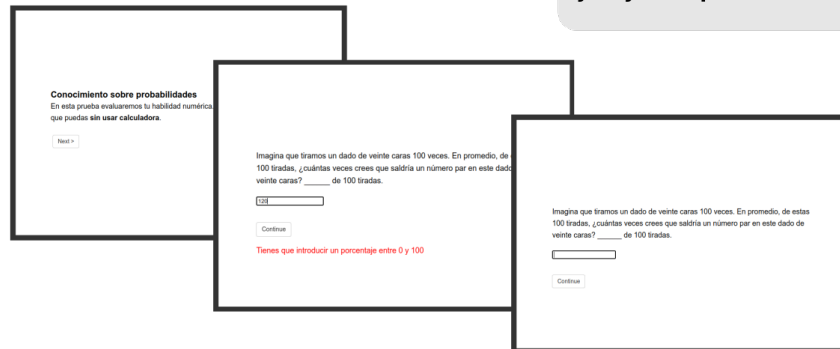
Conocimiento sobre probabilidades
En esta prueba evaluaremos tu habilidad numérica, que puedas **sin usar calculadora**.

Next >

Imagina que tiramos un dado de veinte caras 100 veces. En promedio, de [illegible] 100 tiradas, ¿cuántas veces crees que saldría un número par en este dado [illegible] veinte caras? ______ de 100 tiradas.

120

Continue

Tienes que introducir un porcentaje entre 0 y 100

Imagina que tiramos un dado de veinte caras 100 veces. En promedio, de estas 100 tiradas, ¿cuántas veces crees que saldría un número par en este dado de veinte caras? ______ de 100 tiradas.

Continue